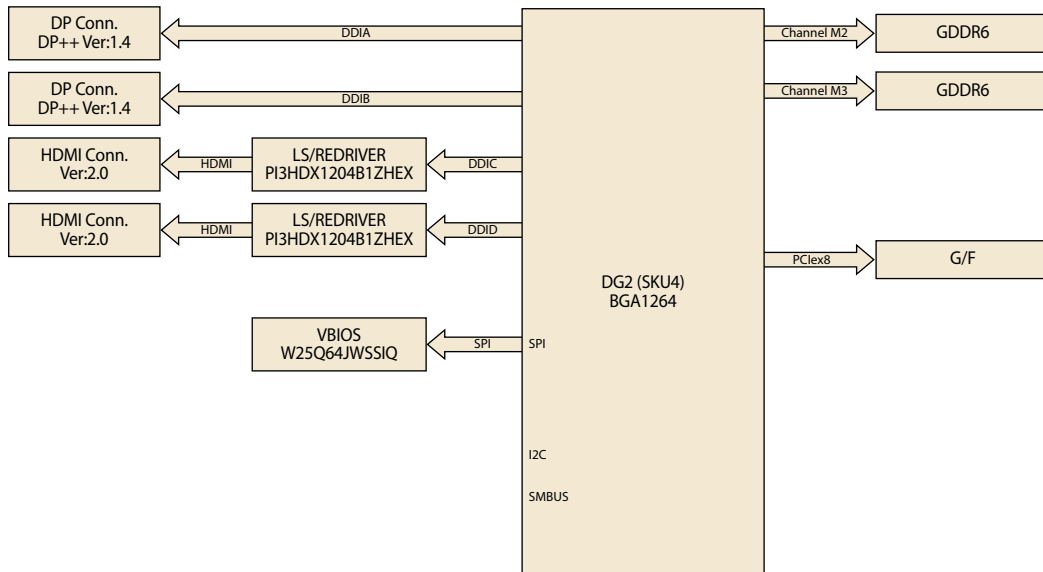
DP Conn.
DP++ Ver:1.4

DDIA

DP Conn.
DP++ Ver:1.4

DDIB

HDMI Conn.
Ver:2.0

HDMI

LS/REDRIVER
PI3HDX1204B1ZHEX

DDIC

HDMI Conn.
Ver:2.0

HDMI

LS/REDRIVER
PI3HDX1204B1ZHEX

DDID

VBIOS
W25Q64JWSSIQ

SPI

SPI

I2C

SMBUS

DG2 (SKU4)
BGA1264

Channel M2

GDDR6

Channel M3

GDDR6

PCIex8

G/F